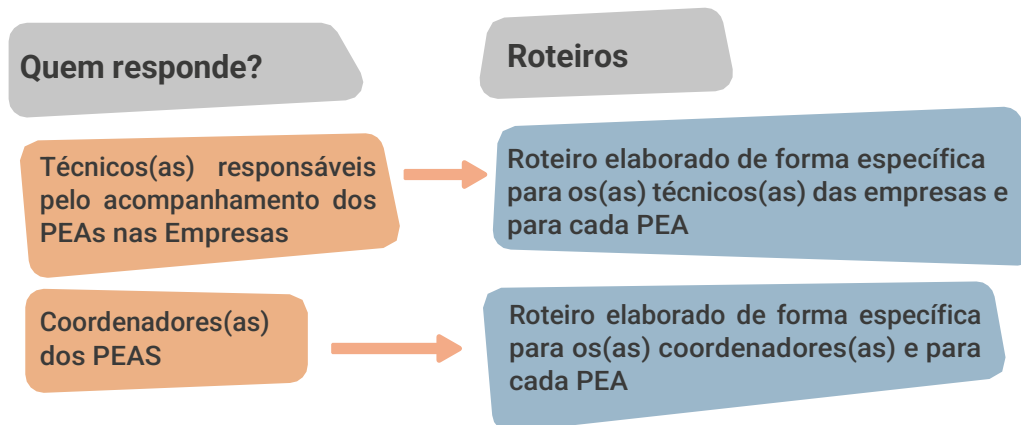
Quem responde?

Roteiros

Técnicos(as) responsáveis pelo acompanhamento dos PEAs nas Empresas

Roteiro elaborado de forma específica para os(as) técnicos(as) das empresas e para cada PEA

Coordenadores(as) dos PEAS

Roteiro elaborado de forma específica para os(as) coordenadores(as) e para cada PEA